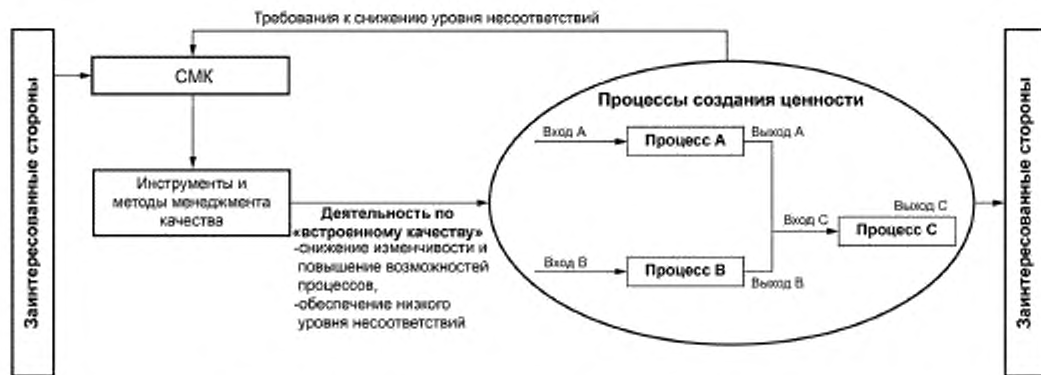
Требования к снижению уровня несоответствий

Заинтересованные стороны

СМК

Инструменты и методы менеджмента качества

Деятельность по «встроенному качеству»
-снижение изменчивости и повышение возможностей процессов,
-обеспечение низкого уровня несоответствий

Процессы создания ценности

Вход А

Процесс А

Выход А

Вход С

Процесс С

Выход С

Вход В

Процесс В

Выход В

Заинтересованные стороны